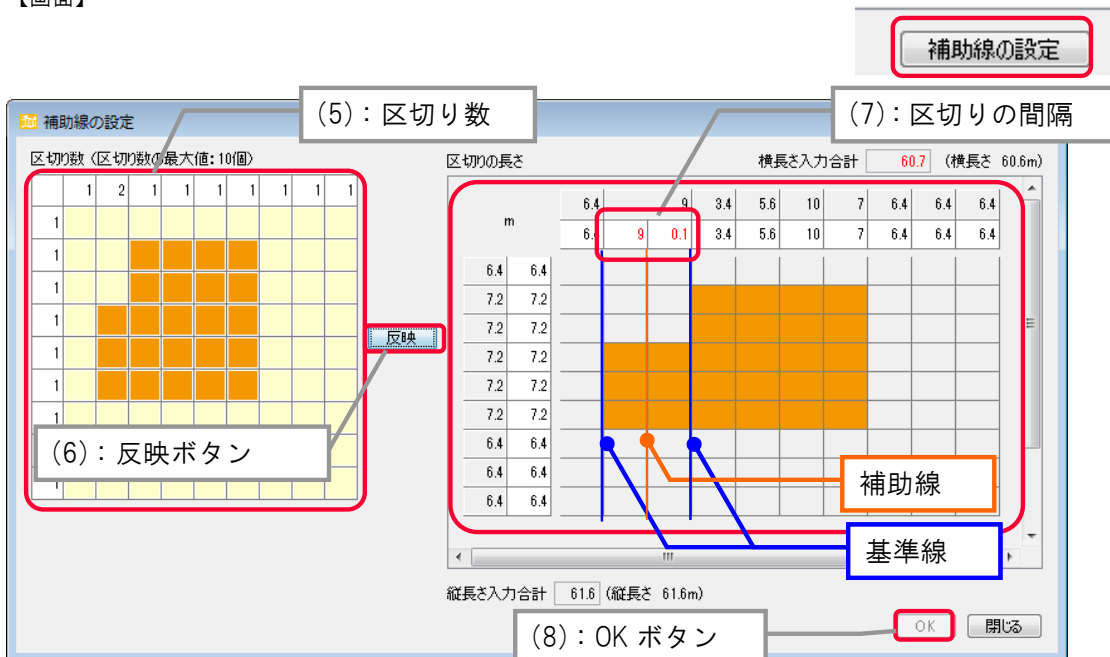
【画面】

補助線の設定

補助線の設定

(5)：区切り数

(7)：区切りの間隔

区切り数（区切り数の最大値：10個）

|  | 1 | 2 | 1 | 1 | 1 | 1 | 1 | 1 | 1 |
|---|---|---|---|---|---|---|---|---|---|
| 1 | | | | | | | | | |
| 1 | | | | | | | | | |
| 1 | | | | | | | | | |
| 1 | | | | | | | | | |
| 1 | | | | | | | | | |
| 1 | | | | | | | | | |
| 1 | | | | | | | | | |

反映

(6)：反映ボタン

区切りの長さ

横長さ入力合計 60.7 （横長さ 60.6m）

| m | 6.4 | | 9 | 3.4 | 5.6 | 10 | 7 | 6.4 | 6.4 | 6.4 |
|---|---|---|---|---|---|---|---|---|---|---|
| | 6.4 | 9 | 0.1 | 3.4 | 5.6 | 10 | 7 | 6.4 | 6.4 | 6.4 |
| 6.4 | 6.4 | | | | | | | | | |
| 7.2 | 7.2 | | | | | | | | | |
| 7.2 | 7.2 | | | | | | | | | |
| 7.2 | 7.2 | | | | | | | | | |
| 7.2 | 7.2 | | | | | | | | | |
| 7.2 | 7.2 | | | | | | | | | |
| 6.4 | 6.4 | | | | | | | | | |
| 6.4 | 6.4 | | | | | | | | | |
| 6.4 | 6.4 | | | | | | | | | |

補助線

基準線

縦長さ入力合計 61.6 （縦長さ 61.6m）

(8)：OK ボタン

OK 閉じる